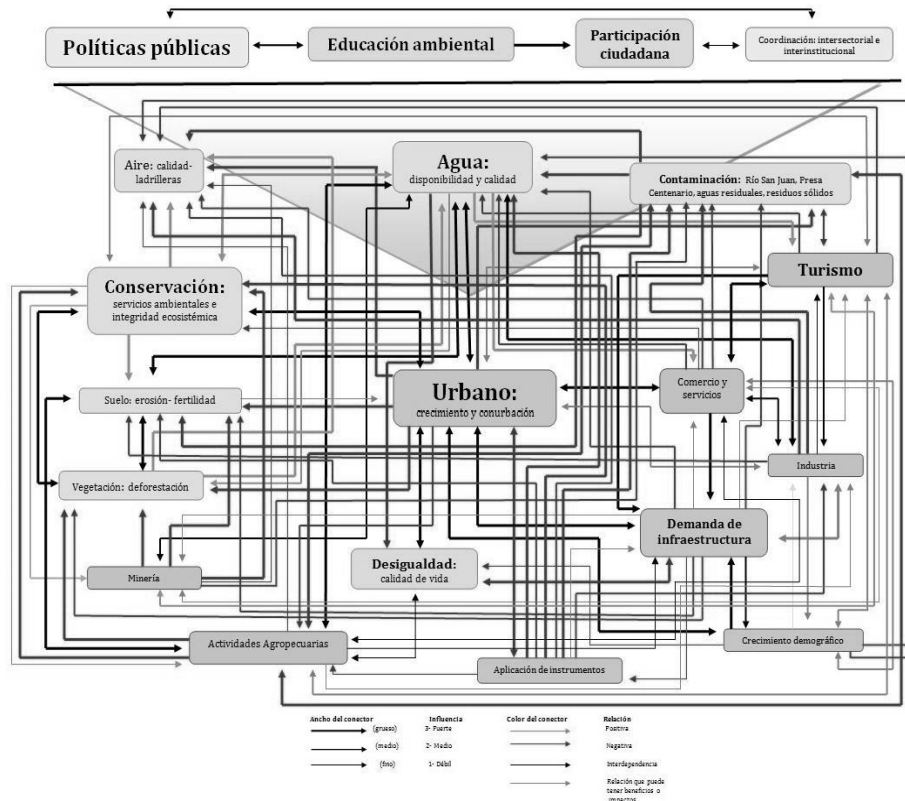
Políticas públicas

Educación ambiental

Participación ciudadana

Coordinación: intersectorial e interinstitucional

Aire: calidad-ladrilleras

Agua: disponibilidad y calidad

Contaminación: Río San Juan, Presa Centenario, aguas residuales, residuos sólidos

Turismo

Conservación: servicios ambientales e integridad ecosistémica

Suelo: erosión- fertilidad

Urbano: crecimiento y conurbación

Comercio y servicios

Industria

Vegetación: deforestación

Demanda de infraestructura

Minería

Desigualdad: calidad de vida

Actividades Agropecuarias

Crecimiento demográfico

Aplicación de instrumentos

| Ancho del conector | Influencia | Color del conector | Relación |
|---|---|---|---|
| (grueso) | 3- Fuerte | | Positiva |
| (medio) | 2- Medio | | Negativa |
| (fino) | 1- Débil | | Interdependencia |
| | | | Relación que puede tener beneficios o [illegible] |